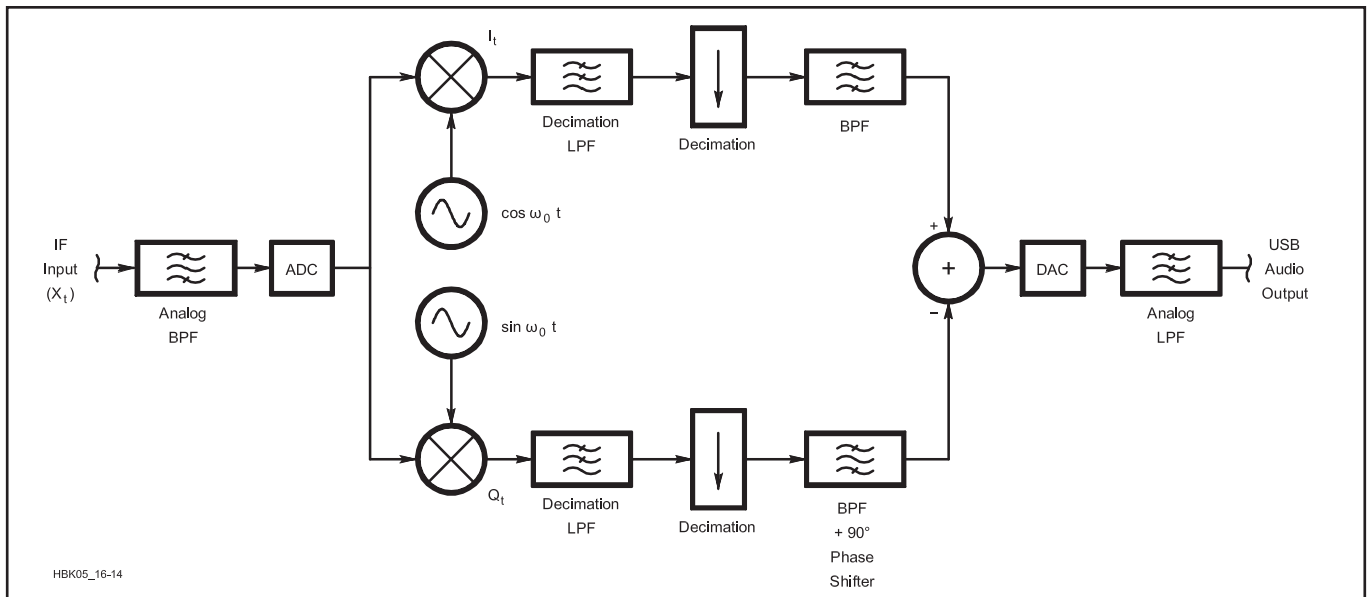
IF Input ($X_t$)

Analog BPF

ADC

$I_t$

$\cos \omega_0 t$

$\sin \omega_0 t$

$Q_t$

Decimation LPF

Decimation

BPF

Decimation LPF

Decimation

BPF + 90° Phase Shifter

+

+

–

DAC

Analog LPF

USB Audio Output

HBK05_16-14